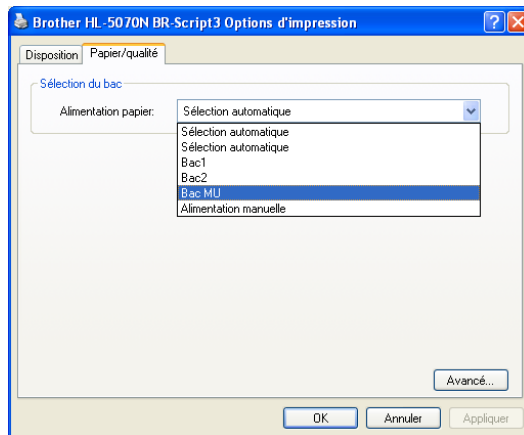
Brother HL-5070N BR-Script3 Options d'impression

Disposition | Papier/qualité

Sélection du bac

Alimentation papier: Sélection automatique

Sélection automatique
Sélection automatique
Bac1
Bac2
Bac MU
Alimentation manuelle

Avancé...

OK | Annuler | Appliquer